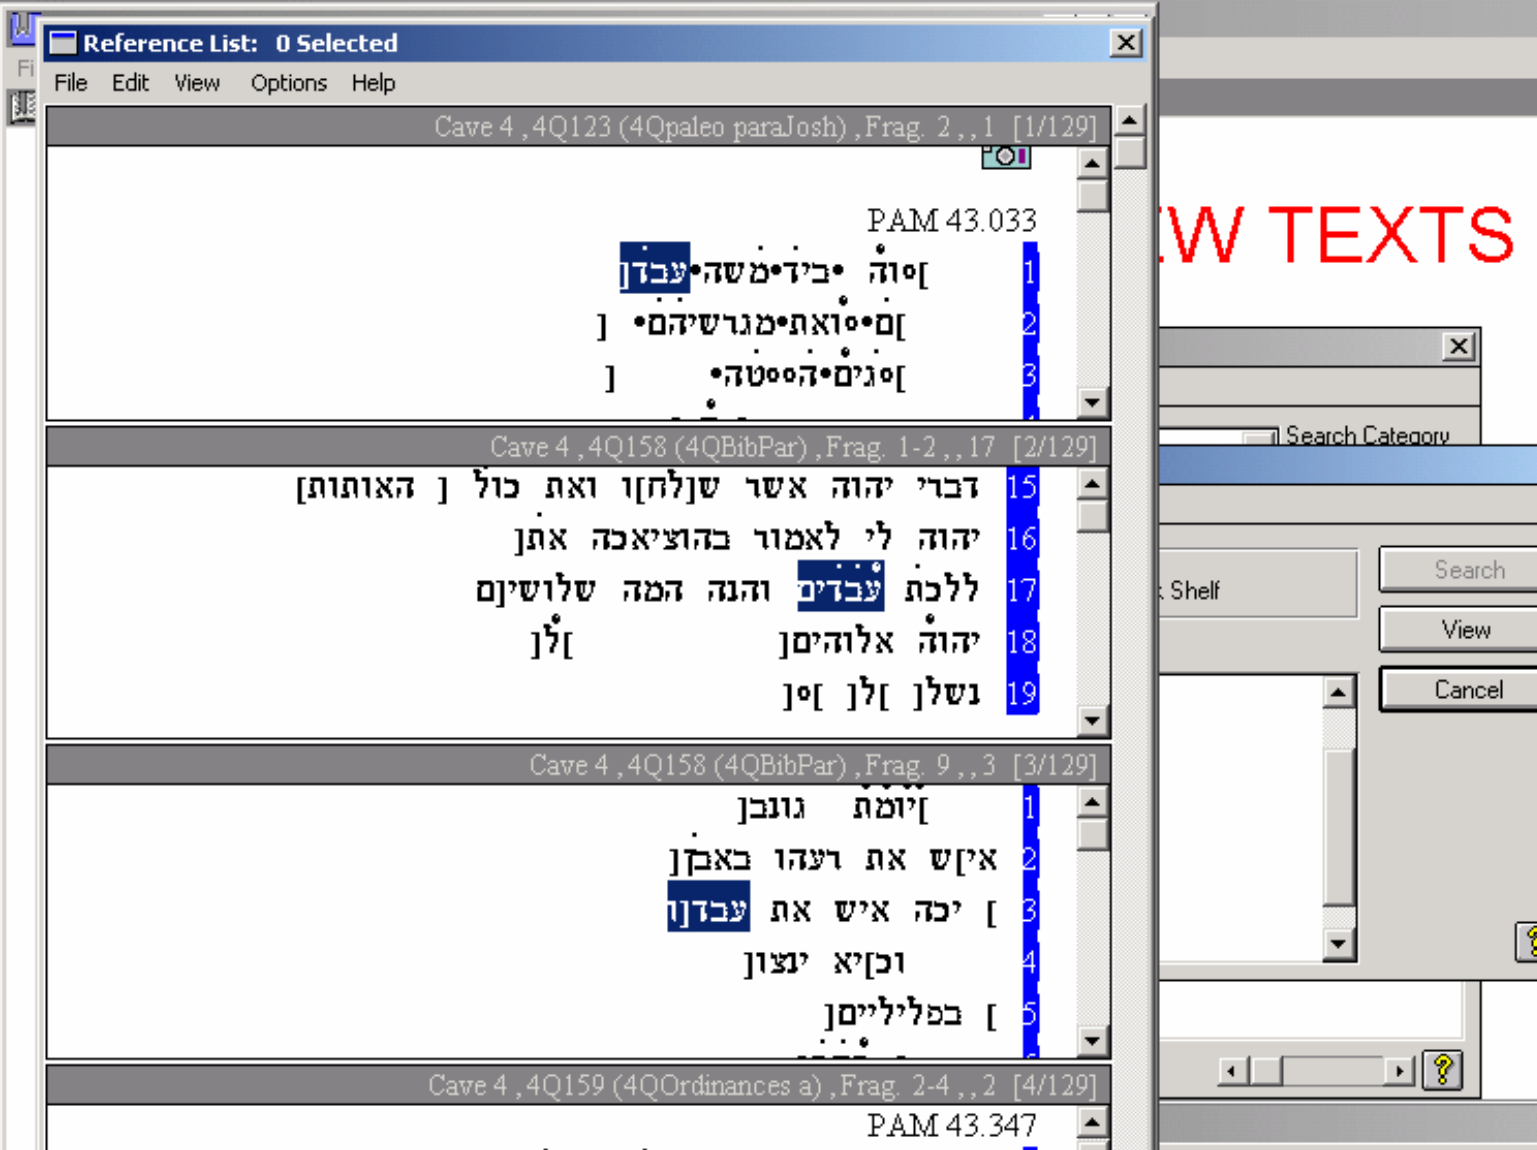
Reference List: 0 Selected
File Edit View Options Help

Cave 4 ,4Q123 (4Qpaleo paraJosh) ,Frag. 2 ,, 1 [1/129]
PAM 43.033
1 ]וֹהּ •בִּיד•מֹשֶׁה•עבד[
2 ]םּ••ואת•מגרשיהם• [
3 ]ס•ים•הּ••טה• [

Cave 4 ,4Q158 (4QBibPar) ,Frag. 1-2 ,, 17 [2/129]
15 דברי יהוה אשר ש]לח[ו ואת כול [ ] האותות[
16 יהוה לי לאמור בהוציאכה את[
17 ללכת עבדים והנה המה שלושים[
18 יהוה אלוהים[ ]לֹ[
19 נשל[ ]ל[ ]ס[

Cave 4 ,4Q158 (4QBibPar) ,Frag. 9 ,, 3 [3/129]
1 ]יומת גונב[
2 אי]ש את רעהו באבן[
3 [ יכה איש את עבד]ו[
4 וכ]יא ינצו[
5 [ בפליליים[

Cave 4 ,4Q159 (4QOrdinances a) ,Frag. 2-4 ,, 2 [4/129]
PAM 43.347

W TEXTS
Search Category
Shelf
Search
View
Cancel